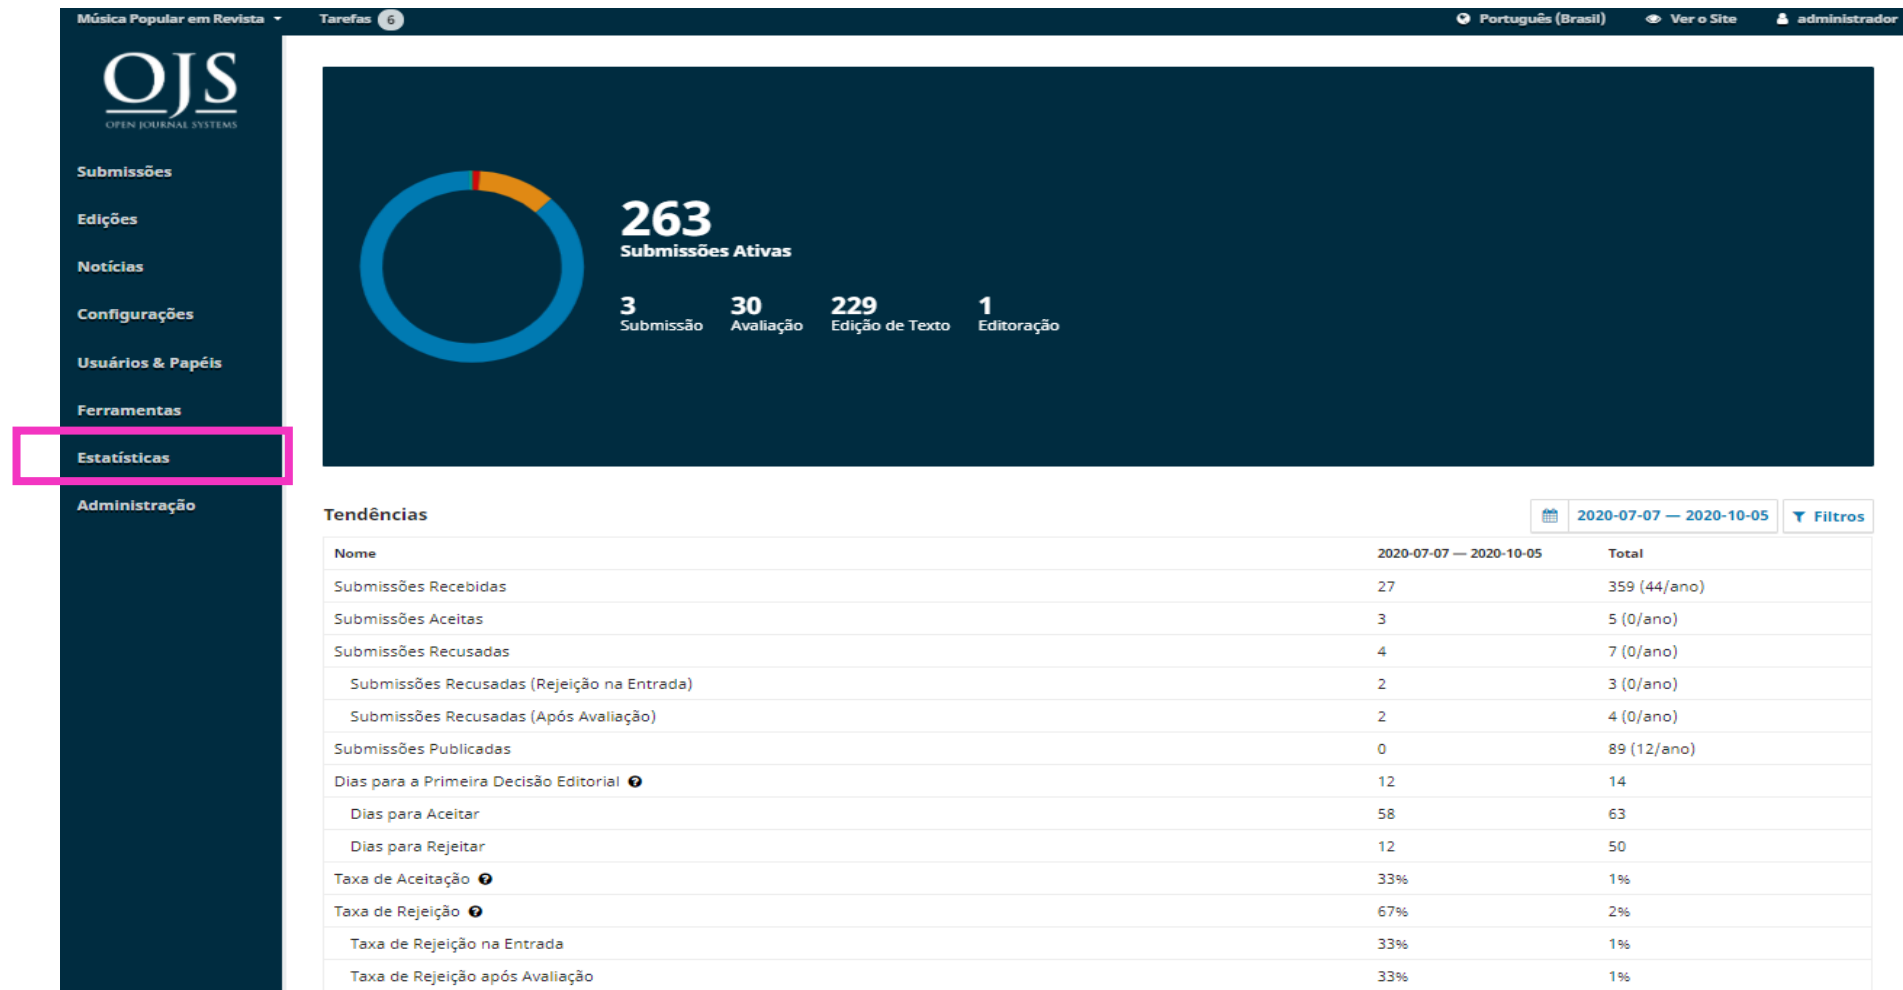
Música Popular em Revista Tarefas 6 Português (Brasil) Ver o Site administrador

OJS
OPEN JOURNAL SYSTEMS

Submissões
Edições
Notícias
Configurações
Usuários & Papéis
Ferramentas
Estatísticas
Administração

263
Submissões Ativas

3 Submissão
30 Avaliação
229 Edição de Texto
1 Editoração

Tendências

2020-07-07 — 2020-10-05 Filtros

| Nome | 2020-07-07 — 2020-10-05 | Total |
|---|---|---|
| Submissões Recebidas | 27 | 359 (44/ano) |
| Submissões Aceitas | 3 | 5 (0/ano) |
| Submissões Recusadas | 4 | 7 (0/ano) |
| Submissões Recusadas (Rejeição na Entrada) | 2 | 3 (0/ano) |
| Submissões Recusadas (Após Avaliação) | 2 | 4 (0/ano) |
| Submissões Publicadas | 0 | 89 (12/ano) |
| Dias para a Primeira Decisão Editorial | 12 | 14 |
| Dias para Aceitar | 58 | 63 |
| Dias para Rejeitar | 12 | 50 |
| Taxa de Aceitação | 33% | 1% |
| Taxa de Rejeição | 67% | 2% |
| Taxa de Rejeição na Entrada | 33% | 1% |
| Taxa de Rejeição após Avaliação | 33% | 1% |